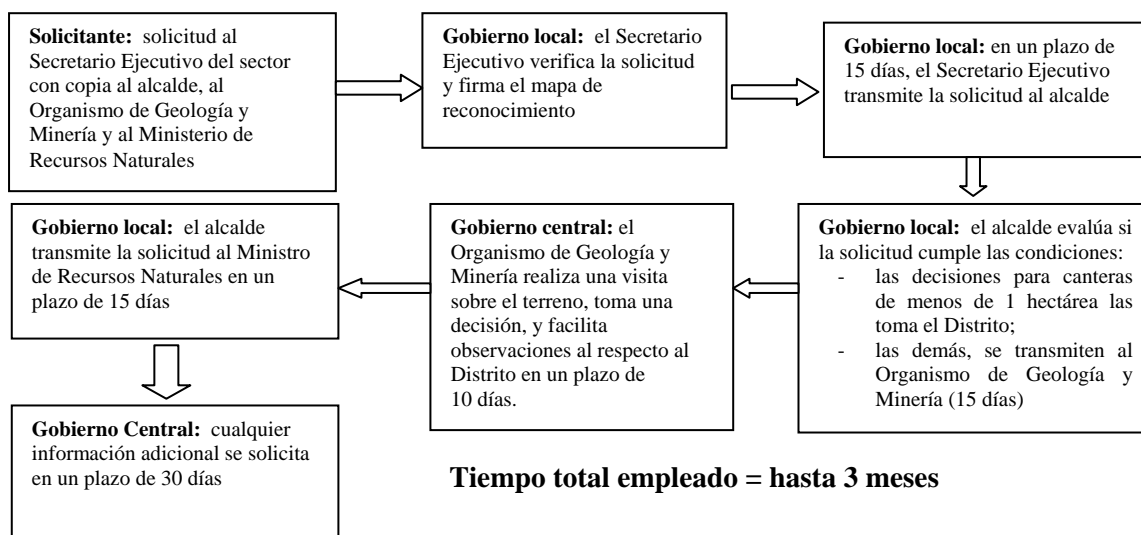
**Solicitante:** solicitud al Secretario Ejecutivo del sector con copia al alcalde, al Organismo de Geología y Minería y al Ministerio de Recursos Naturales

**Gobierno local:** el Secretario Ejecutivo verifica la solicitud y firma el mapa de reconocimiento

**Gobierno local:** en un plazo de 15 días, el Secretario Ejecutivo transmite la solicitud al alcalde

**Gobierno local:** el alcalde evalúa si la solicitud cumple las condiciones:
- las decisiones para canteras de menos de 1 hectárea las toma el Distrito;
- las demás, se transmiten al Organismo de Geología y Minería (15 días)

**Gobierno central:** el Organismo de Geología y Minería realiza una visita sobre el terreno, toma una decisión, y facilita observaciones al respecto al Distrito en un plazo de 10 días.

**Gobierno local:** el alcalde transmite la solicitud al Ministro de Recursos Naturales en un plazo de 15 días

**Gobierno Central:** cualquier información adicional se solicita en un plazo de 30 días

**Tiempo total empleado = hasta 3 meses**